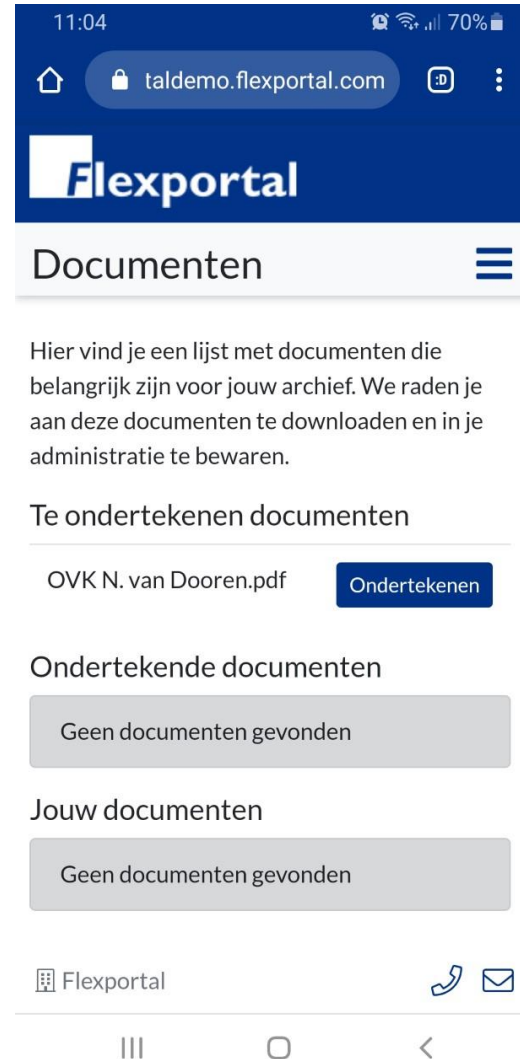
11:04 70%

taldemo.flexportal.com

Flexportal

Documenten

Hier vind je een lijst met documenten die belangrijk zijn voor jouw archief. We raden je aan deze documenten te downloaden en in je administratie te bewaren.

Te ondertekenen documenten

OVK N. van Dooren.pdf Ondertekenen

Ondertekende documenten

Geen documenten gevonden

Jouw documenten

Geen documenten gevonden

Flexportal